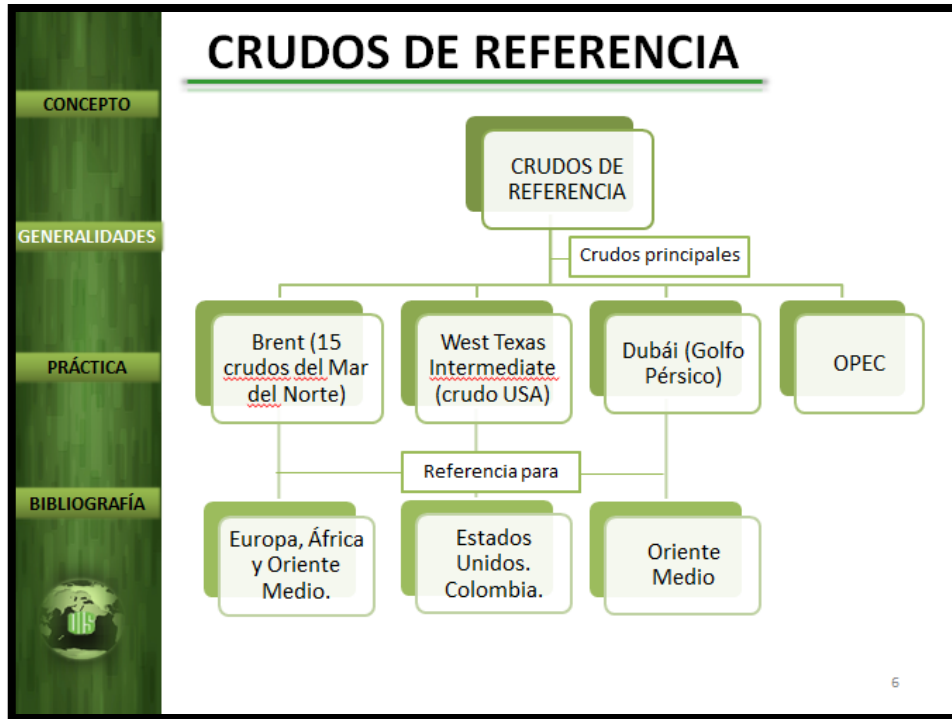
CONCEPTO

GENERALIDADES

PRÁCTICA

BIBLIOGRAFÍA

CRUDOS DE REFERENCIA

CRUDOS DE REFERENCIA

Crudos principales

Brent (15 crudos del Mar del Norte)

West Texas Intermediate (crudo USA)

Dubái (Golfo Pérsico)

OPEC

Referencia para

Europa, África y Oriente Medio.

Estados Unidos. Colombia.

Oriente Medio

6